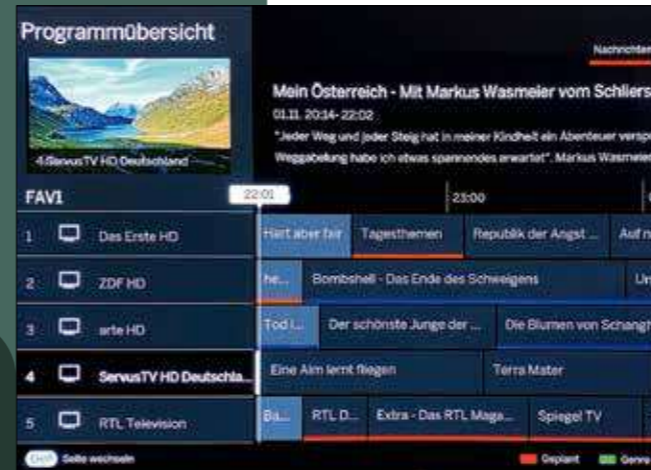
Programmübersicht

4 ServusTV HD Deutschland

Nachrichten

Mein Österreich - Mit Markus Wasmeier vom Schliers

01.11. 20:14- 22:02

"Jeder Weg und jeder Steig hat in meiner Kindheit ein Abenteuer versp

Weggabelung habe ich etwas spannendes erwartet". Markus Wasmeier

FAV1

22:01

23:00

| | | |
|---|---|---|
| 1 | Das Erste HD | Hart aber fair · Tagesthemen · Republik der Angst ... · Auf n |
| 2 | ZDF HD | he... · Bombshell - Das Ende des Schweigens · Un |
| 3 | arte HD | Tod l... · Der schönste Junge der ... · Die Blumen von Schangh |
| 4 | ServusTV HD Deutschla... | Eine Alm lernt fliegen · Terra Mater |
| 5 | RTL Television | Ba... · RTL D... · Extra - Das RTL Maga... · Spiegel TV |

CH+/- Seite wechseln

Geplant

Genre